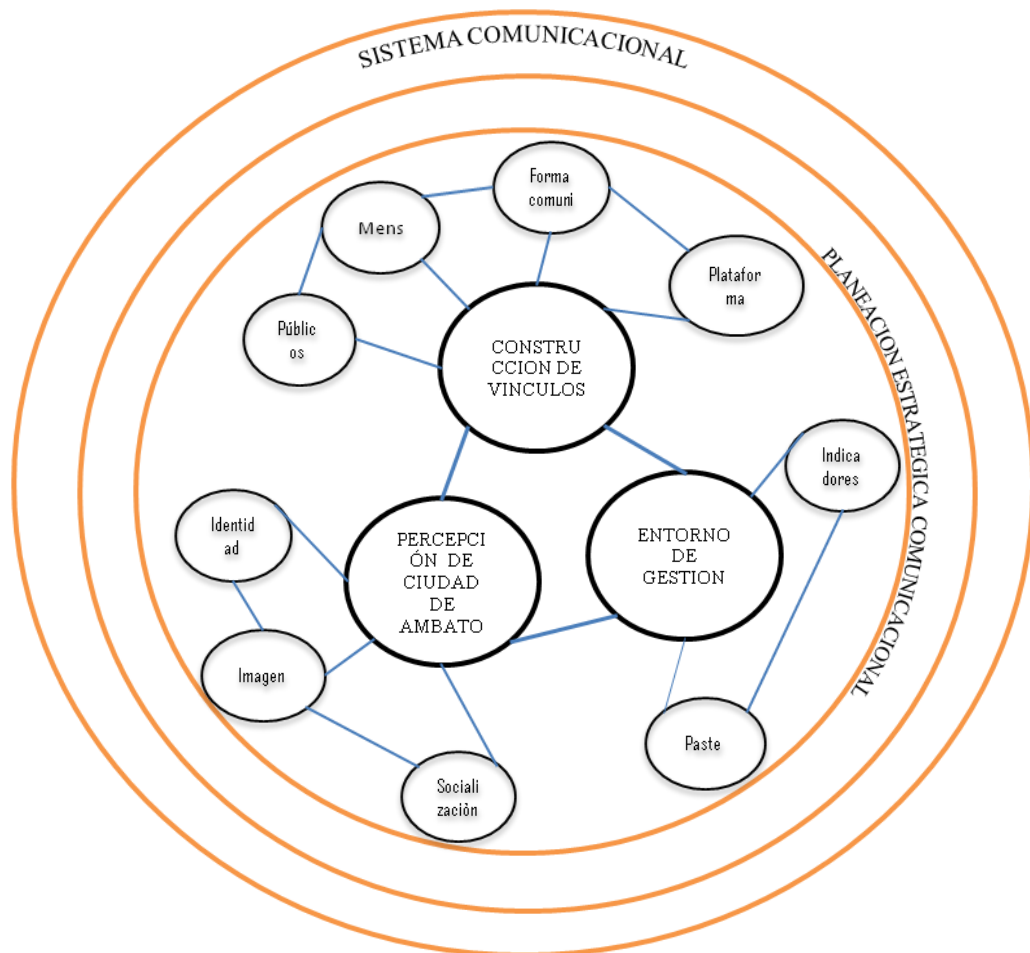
SISTEMA COMUNICACIONAL

PLANEACION ESTRATEGICA COMUNICACIONAL

Mens

Forma comuni

Platafor ma

Públic os

CONSTRU CCION DE VINCULOS

Indica dores

Identid ad

PERCEPCI ÓN DE CIUDAD DE AMBATO

ENTORNO DE GESTION

Imagen

Paste

Sociali zación